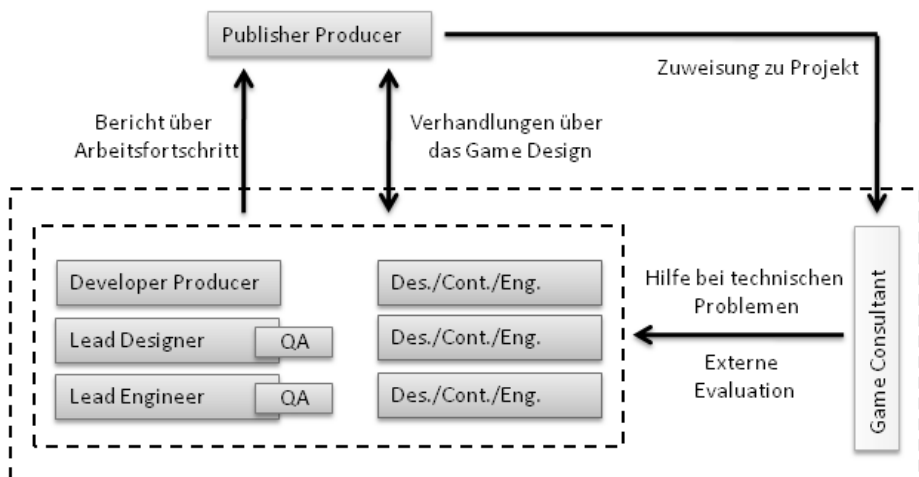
Publisher Producer

Zuweisung zu Projekt

Bericht über Arbeitsfortschritt

Verhandlungen über das Game Design

Developer Producer

Des./Cont./Eng.

Lead Designer

QA

Des./Cont./Eng.

Lead Engineer

QA

Des./Cont./Eng.

Hilfe bei technischen Problemen

Externe Evaluation

Game Consultant